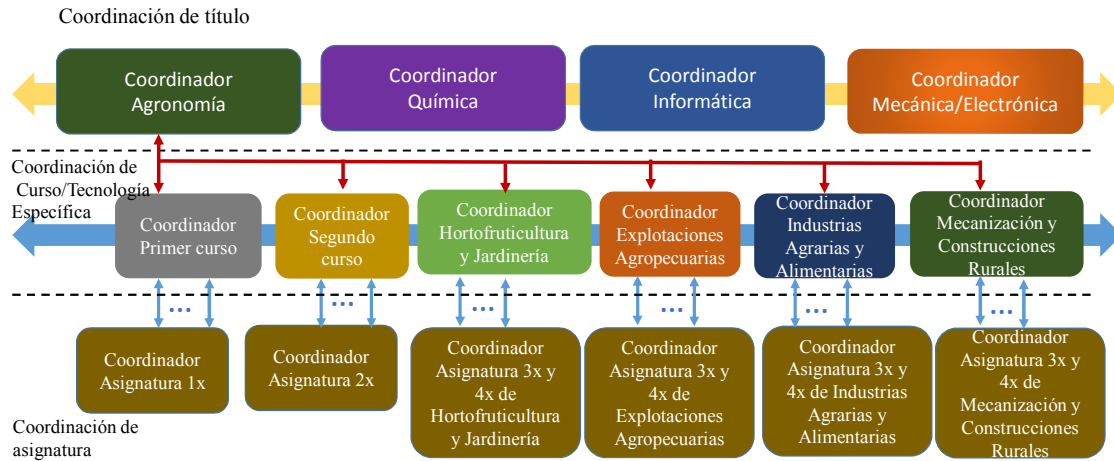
Coordinación de título

Coordinador Agronomía

Coordinador Química

Coordinador Informática

Coordinador Mecánica/Electrónica

Coordinación de Curso/Tecnología Específica

Coordinador Primer curso

Coordinador Segundo curso

Coordinador Hortofruticultura y Jardinería

Coordinador Explotaciones Agropecuarias

Coordinador Industrias Agrarias y Alimentarias

Coordinador Mecanización y Construcciones Rurales

...

...

...

...

...

...

Coordinador Asignatura 1x

Coordinador Asignatura 2x

Coordinador Asignatura 3x y 4x de Hortofruticultura y Jardinería

Coordinador Asignatura 3x y 4x de Explotaciones Agropecuarias

Coordinador Asignatura 3x y 4x de Industrias Agrarias y Alimentarias

Coordinador Asignatura 3x y 4x de Mecanización y Construcciones Rurales

Coordinación de asignatura